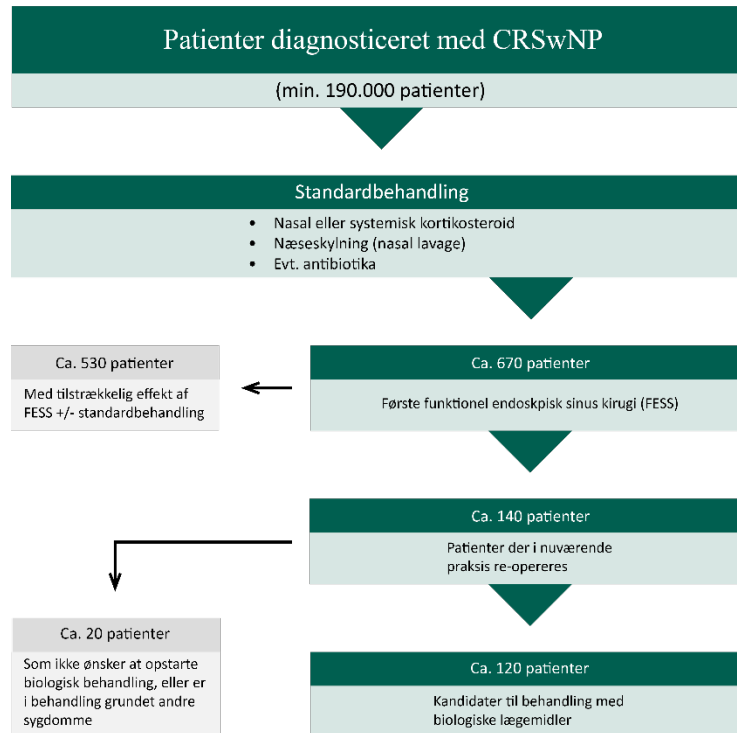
Patienter diagnosticeret med CRSwNP

(min. 190.000 patienter)

Standardbehandling

- Nasal eller systemisk kortikosteroid
- Næseskylning (nasal lavage)
- Evt. antibiotika

Ca. 530 patienter

Med tilstrækkelig effekt af FESS +/- standardbehandling

Ca. 670 patienter

Første funktionel endoskpisk sinus kirugi (FESS)

Ca. 140 patienter

Patienter der i nuværende praksis re-opereres

Ca. 20 patienter

Som ikke ønsker at opstarte biologisk behandling, eller er i behandling grundet andre sygdomme

Ca. 120 patienter

Kandidater til behandling med biologiske lægemidler